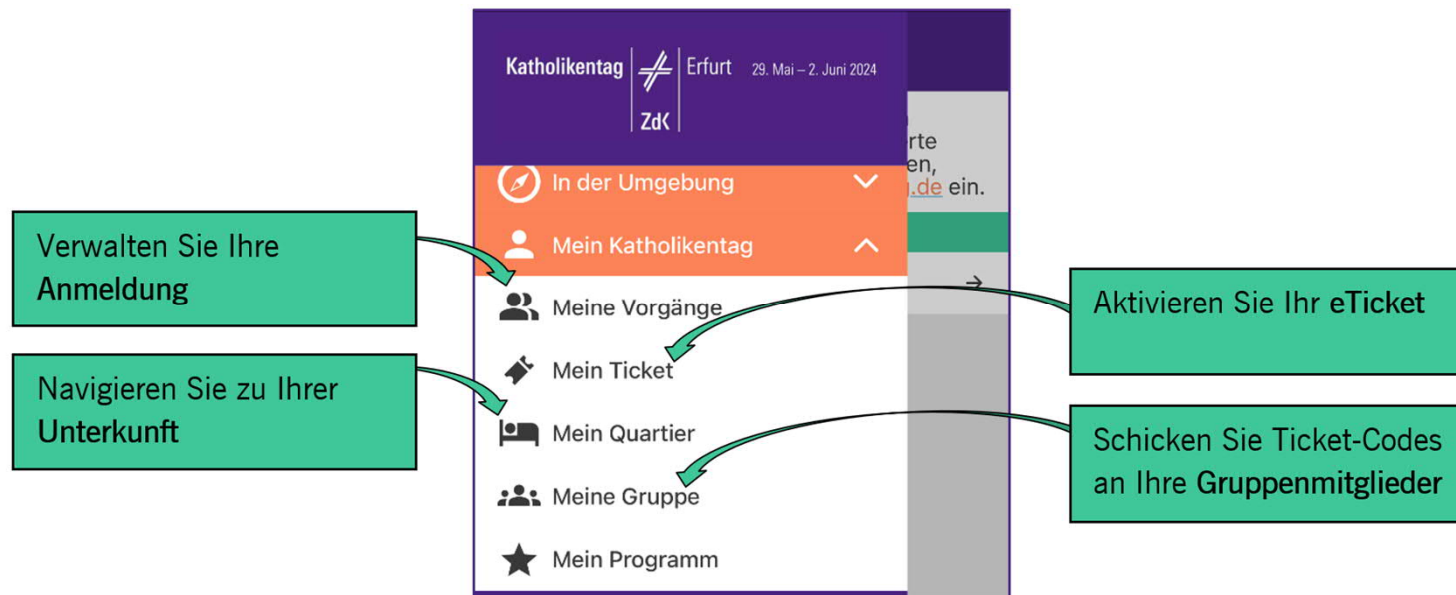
Katholikentag | ZdK | Erfurt 29. Mai – 2. Juni 2024

rte
en,
.de ein.

In der Umgebung

Mein Katholikentag

Meine Vorgänge

Mein Ticket

Mein Quartier

Meine Gruppe

Mein Programm

Verwalten Sie Ihre **Anmeldung**

Navigieren Sie zu Ihrer **Unterkunft**

Aktivieren Sie Ihr **eTicket**

Schicken Sie Ticket-Codes an Ihre **Gruppenmitglieder**